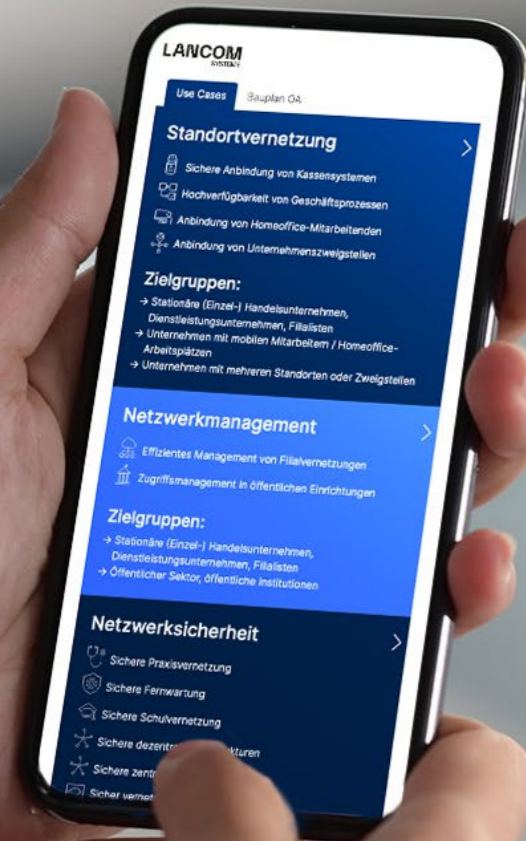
LANCOM
SYSTEMS

Use Cases | Bauplan OA

Standortvernetzung

Sichere Anbindung von Kassensystemen
Hochverfügbarkeit von Geschäftsprozessen
Anbindung von Homeoffice-Mitarbeitenden
Anbindung von Unternehmenszweigstellen

Zielgruppen:
→ Stationäre (Einzel-) Handelsunternehmen, Dienstleistungsunternehmen, Filialisten
→ Unternehmen mit mobilen Mitarbeitern / Homeoffice-Arbeitsplätzen
→ Unternehmen mit mehreren Standorten oder Zweigstellen

Netzwerkmanagement

Effizientes Management von Filialvernetzungen
Zugriffsmanagement in öffentlichen Einrichtungen

Zielgruppen:
→ Stationäre (Einzel-) Handelsunternehmen, Dienstleistungsunternehmen, Filialisten
→ Öffentlicher Sektor, öffentliche Institutionen

Netzwerksicherheit

Sichere Praxisvernetzung
Sichere Fernwartung
Sichere Schulvernetzung
Sichere dezentr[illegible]kturen
Sichere zentr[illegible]
Sicher verne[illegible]